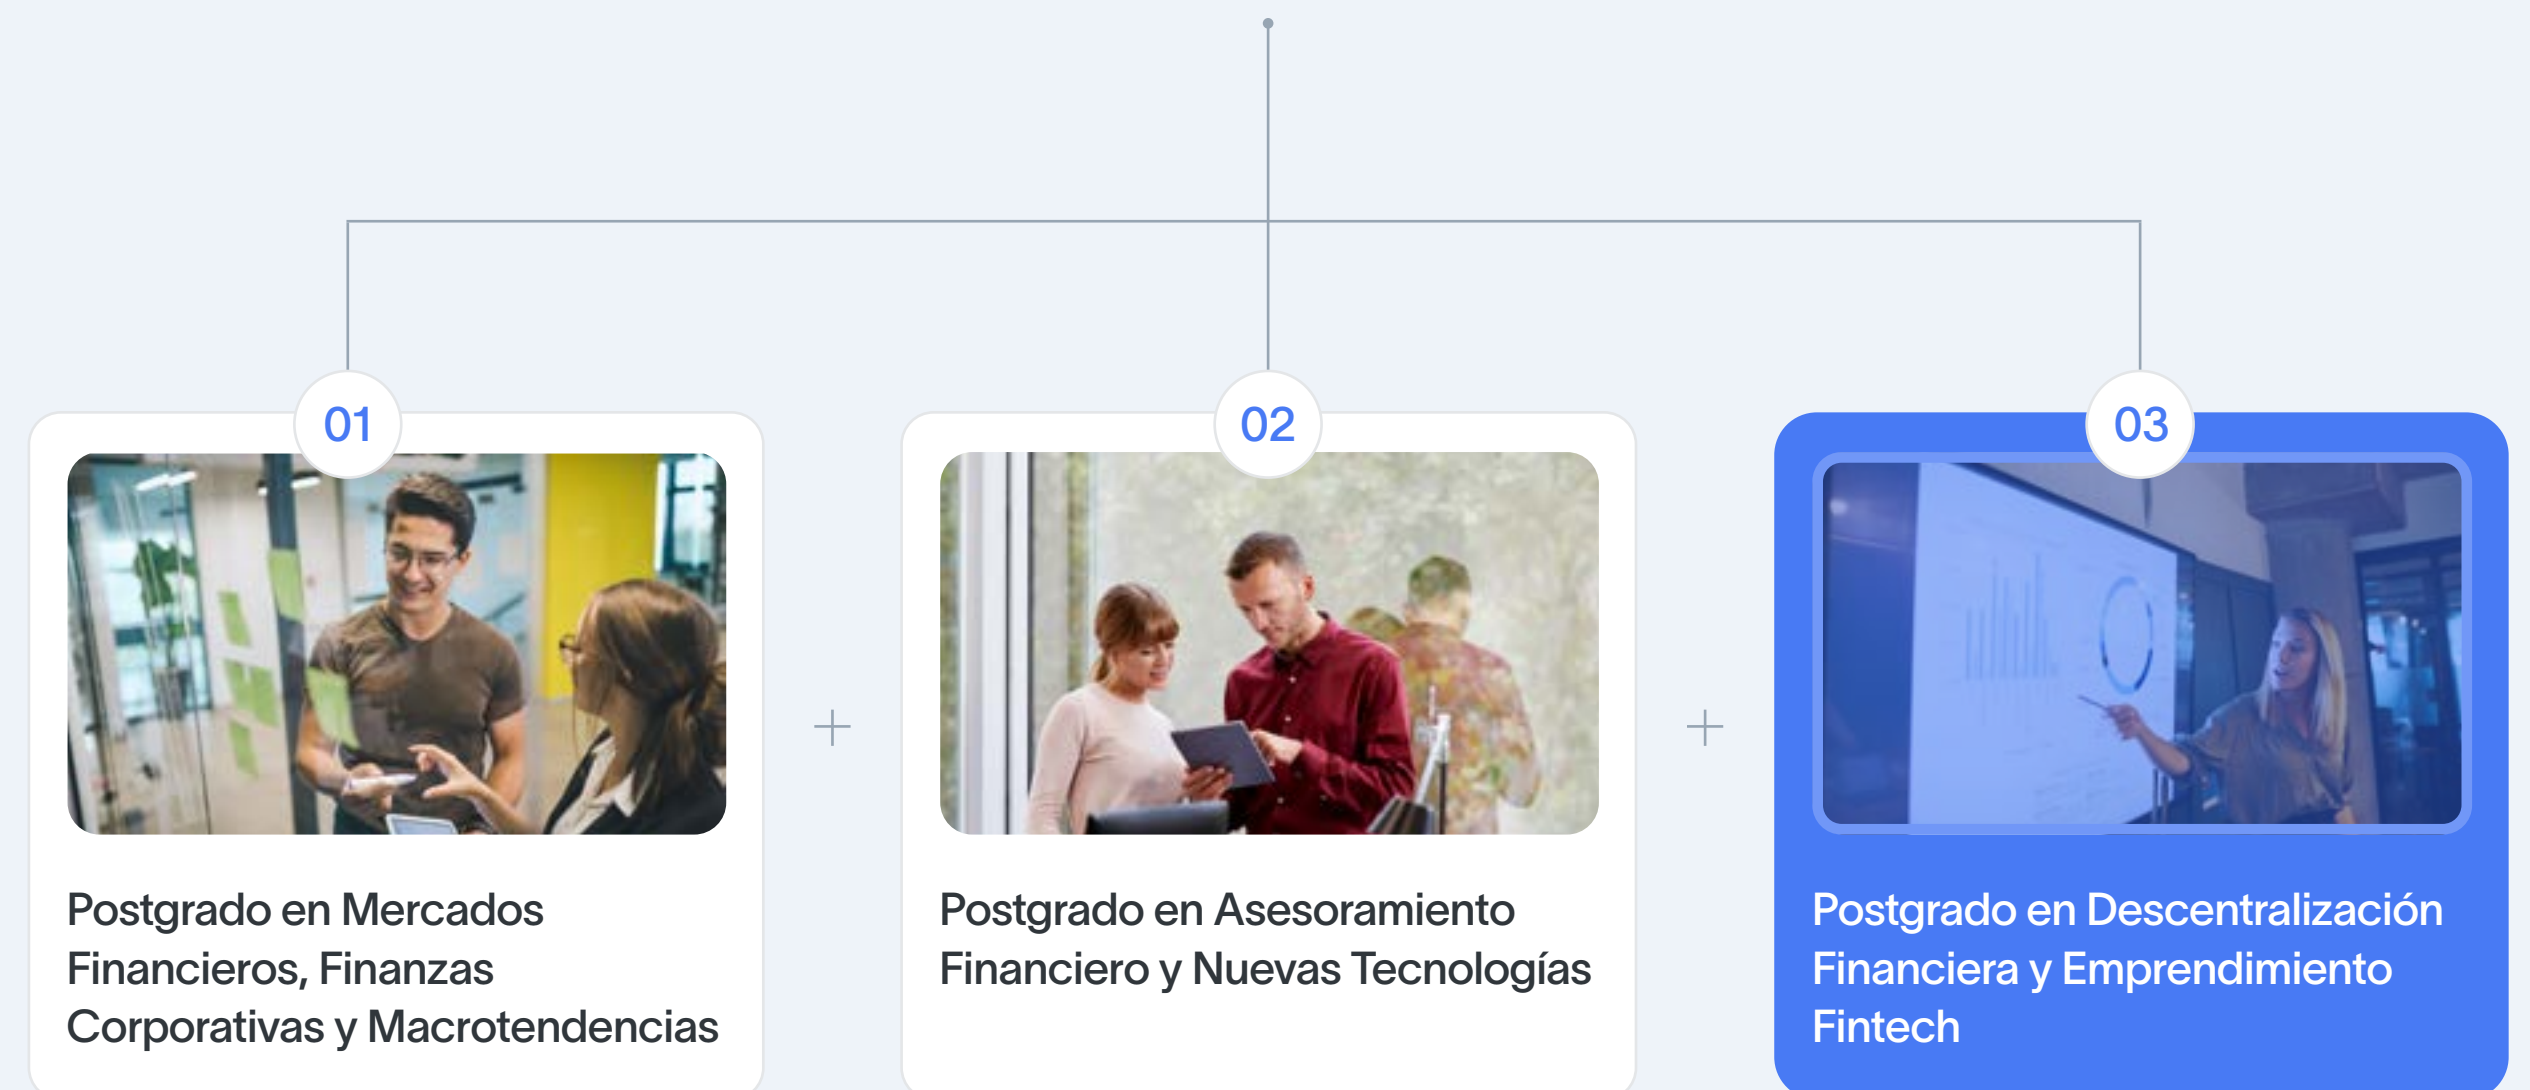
01

Postgrado en Mercados Financieros, Finanzas Corporativas y Macrotendencias

+

02

Postgrado en Asesoramiento Financiero y Nuevas Tecnologías

+

03

Postgrado en Descentralización Financiera y Emprendimiento Fintech